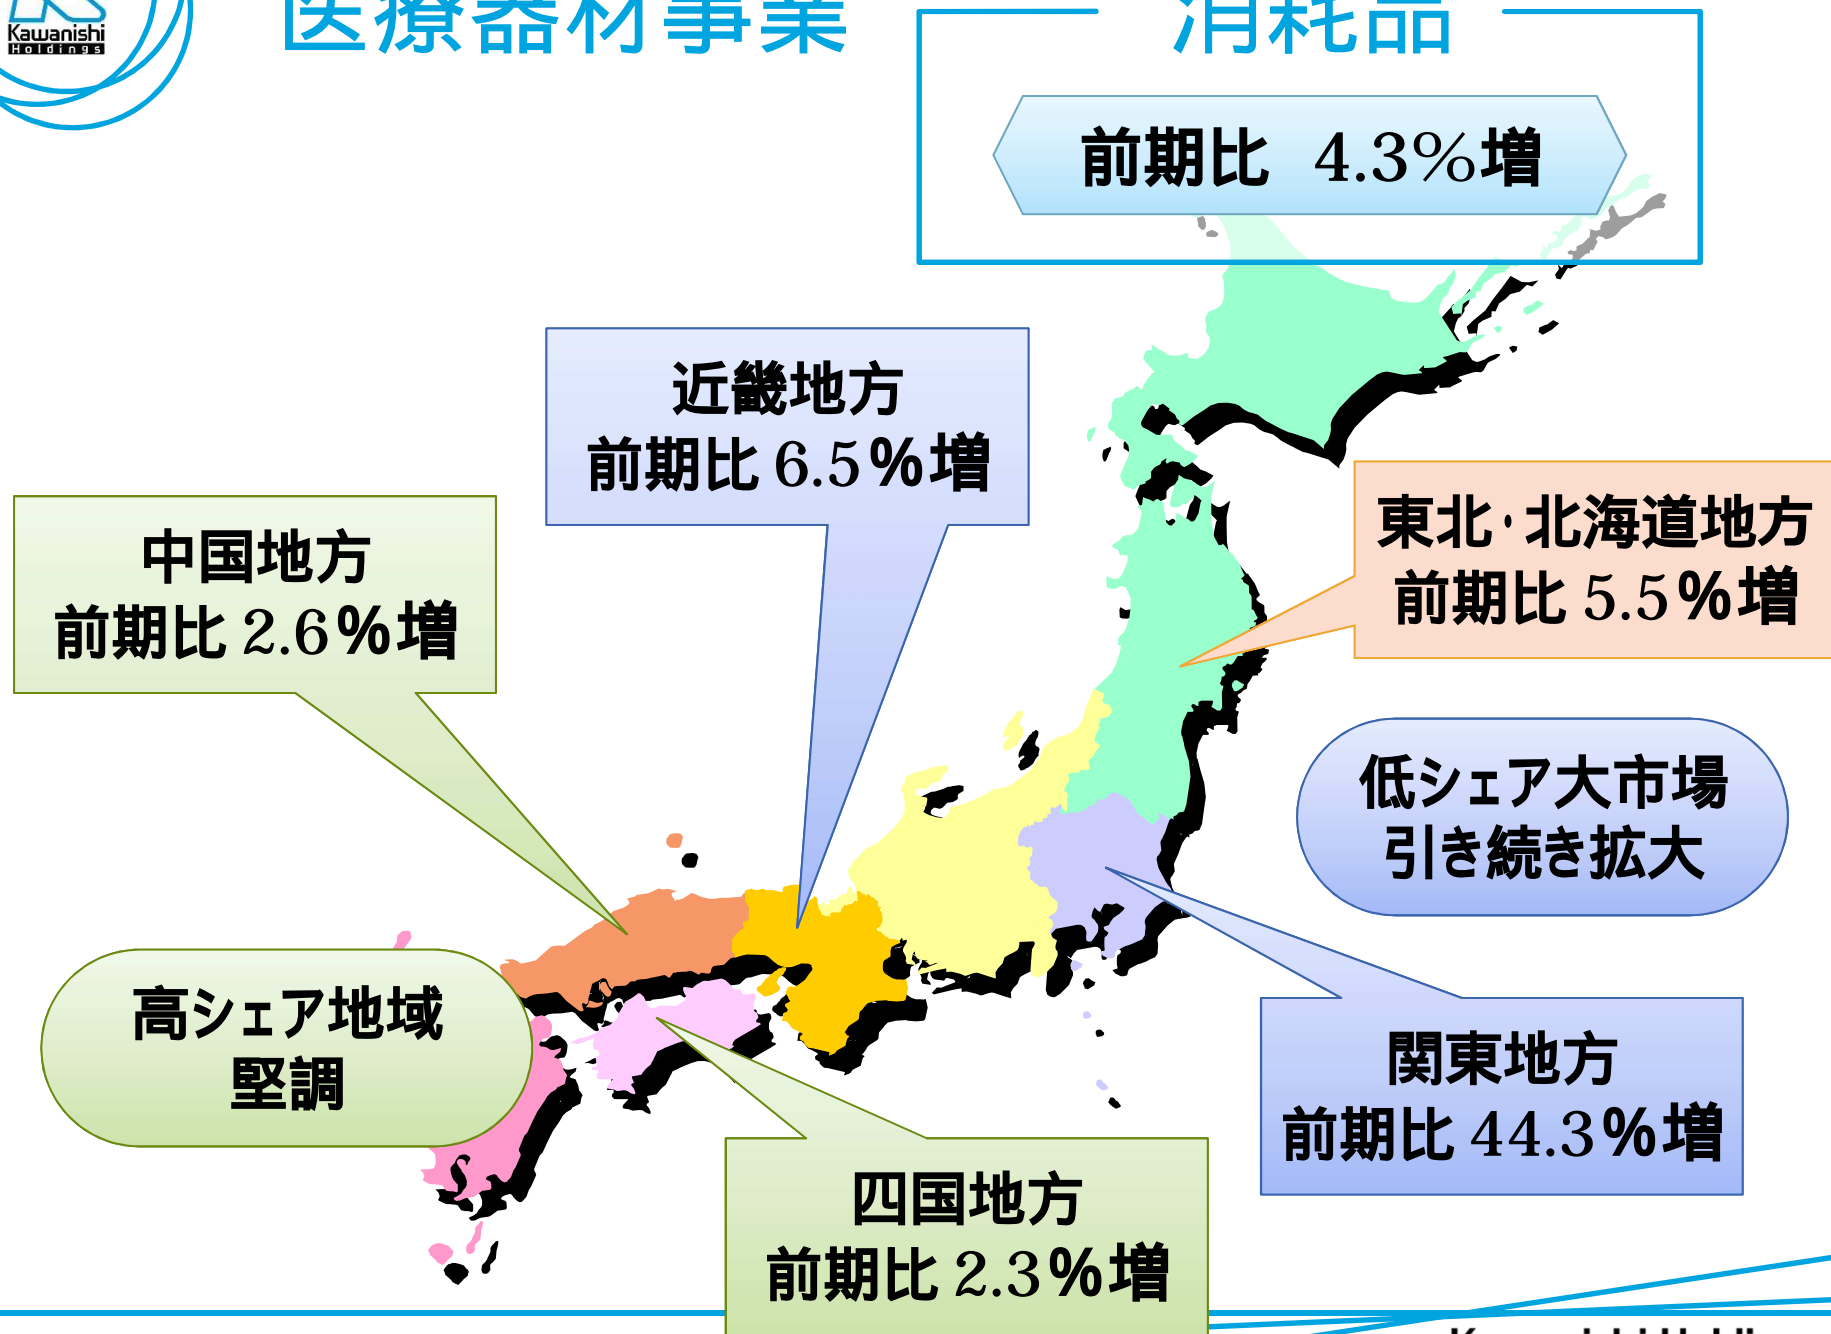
Kawanishi Holdings

医療器材事業

消耗品

前期比 4.3%増

近畿地方
前期比 6.5%増

中国地方
前期比 2.6%増

東北·北海道地方
前期比 5.5%増

低シェア大市場
引き続き拡大

高シェア地域
堅調

関東地方
前期比 44.3%増

四国地方
前期比 2.3%増